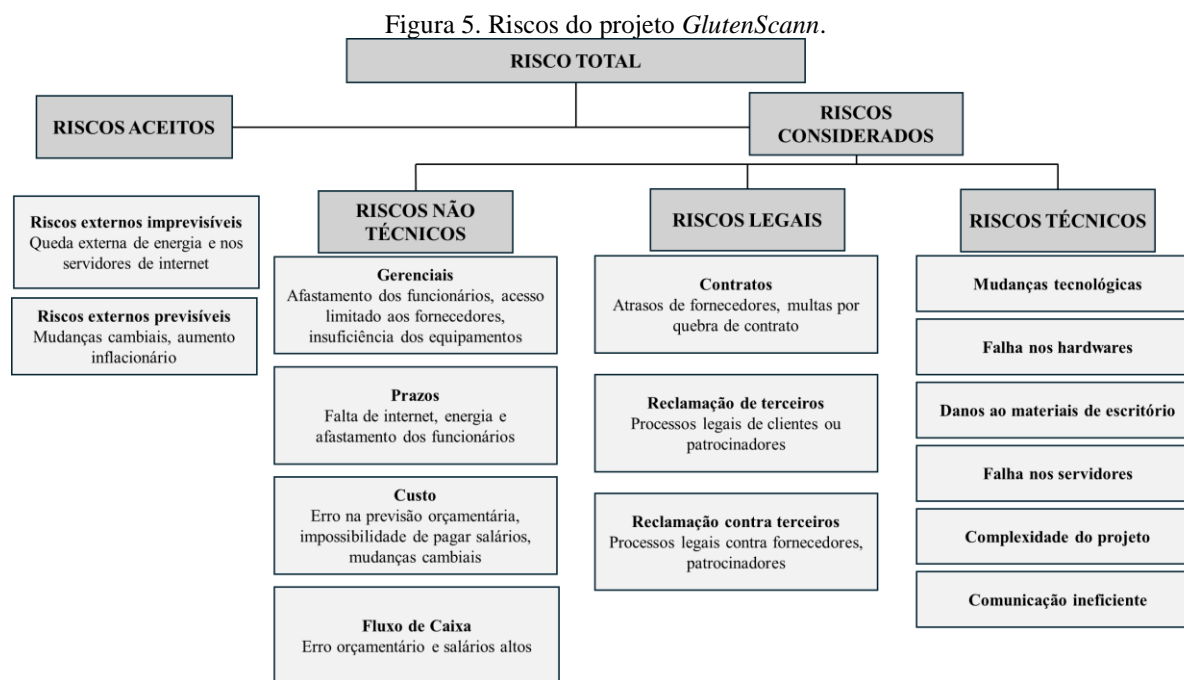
Figura 5. Riscos do projeto *GlutenScann*.

RISCO TOTAL

RISCOS ACEITOS

RISCOS CONSIDERADOS

Riscos externos imprevisíveis
Queda externa de energia e nos servidores de internet

Riscos externos previsíveis
Mudanças cambiais, aumento inflacionário

RISCOS NÃO TÉCNICOS

Gerenciais
Afastamento dos funcionários, acesso limitado aos fornecedores, insuficiência dos equipamentos

Prazos
Falta de internet, energia e afastamento dos funcionários

Custo
Erro na previsão orçamentária, impossibilidade de pagar salários, mudanças cambiais

Fluxo de Caixa
Erro orçamentário e salários altos

RISCOS LEGAIS

Contratos
Atrasos de fornecedores, multas por quebra de contrato

Reclamação de terceiros
Processos legais de clientes ou patrocinadores

Reclamação contra terceiros
Processos legais contra fornecedores, patrocinadores

RISCOS TÉCNICOS

Mudanças tecnológicas

Falha nos hardwares

Danos ao materiais de escritório

Falha nos servidores

Complexidade do projeto

Comunicação ineficiente